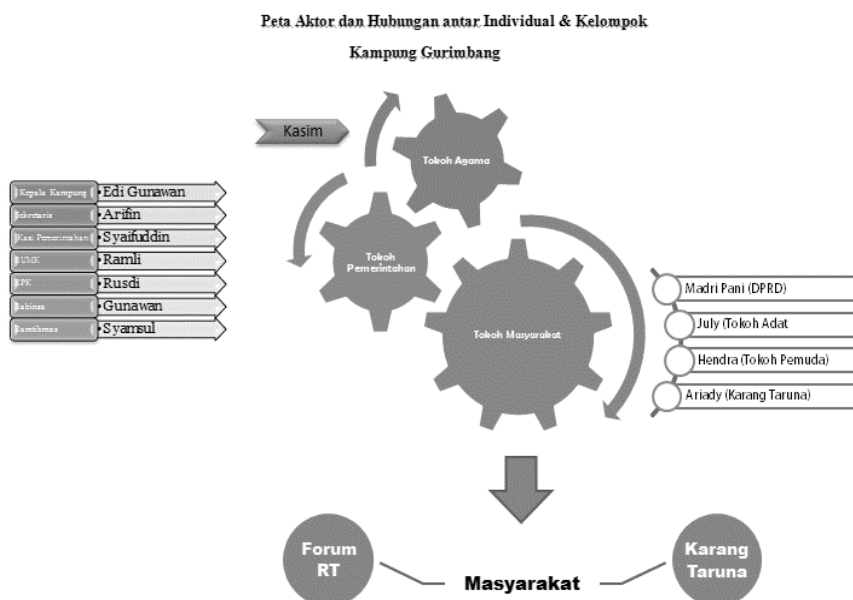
Peta Aktor dan Hubungan antar Individual & Kelompok

Kampung Gurimbang

Kasim

Tokoh Agama

Tokoh Pemerintahan

Tokoh Masyarakat

Kepala Kampung
Edi Gunawan
Sekretaris
Arifin
Kasi Pemerintahan
Syaifuddin
BUMK
Ramli
BPK
Rusdi
Babinsa
Gunawan
Bambinmas
Syamsul

Madri Pani (DPRD)
July (Tokoh Adat
Hendra (Tokoh Pemuda)
Ariady (Karang Taruna)

Forum RT

Masyarakat

Karang Taruna